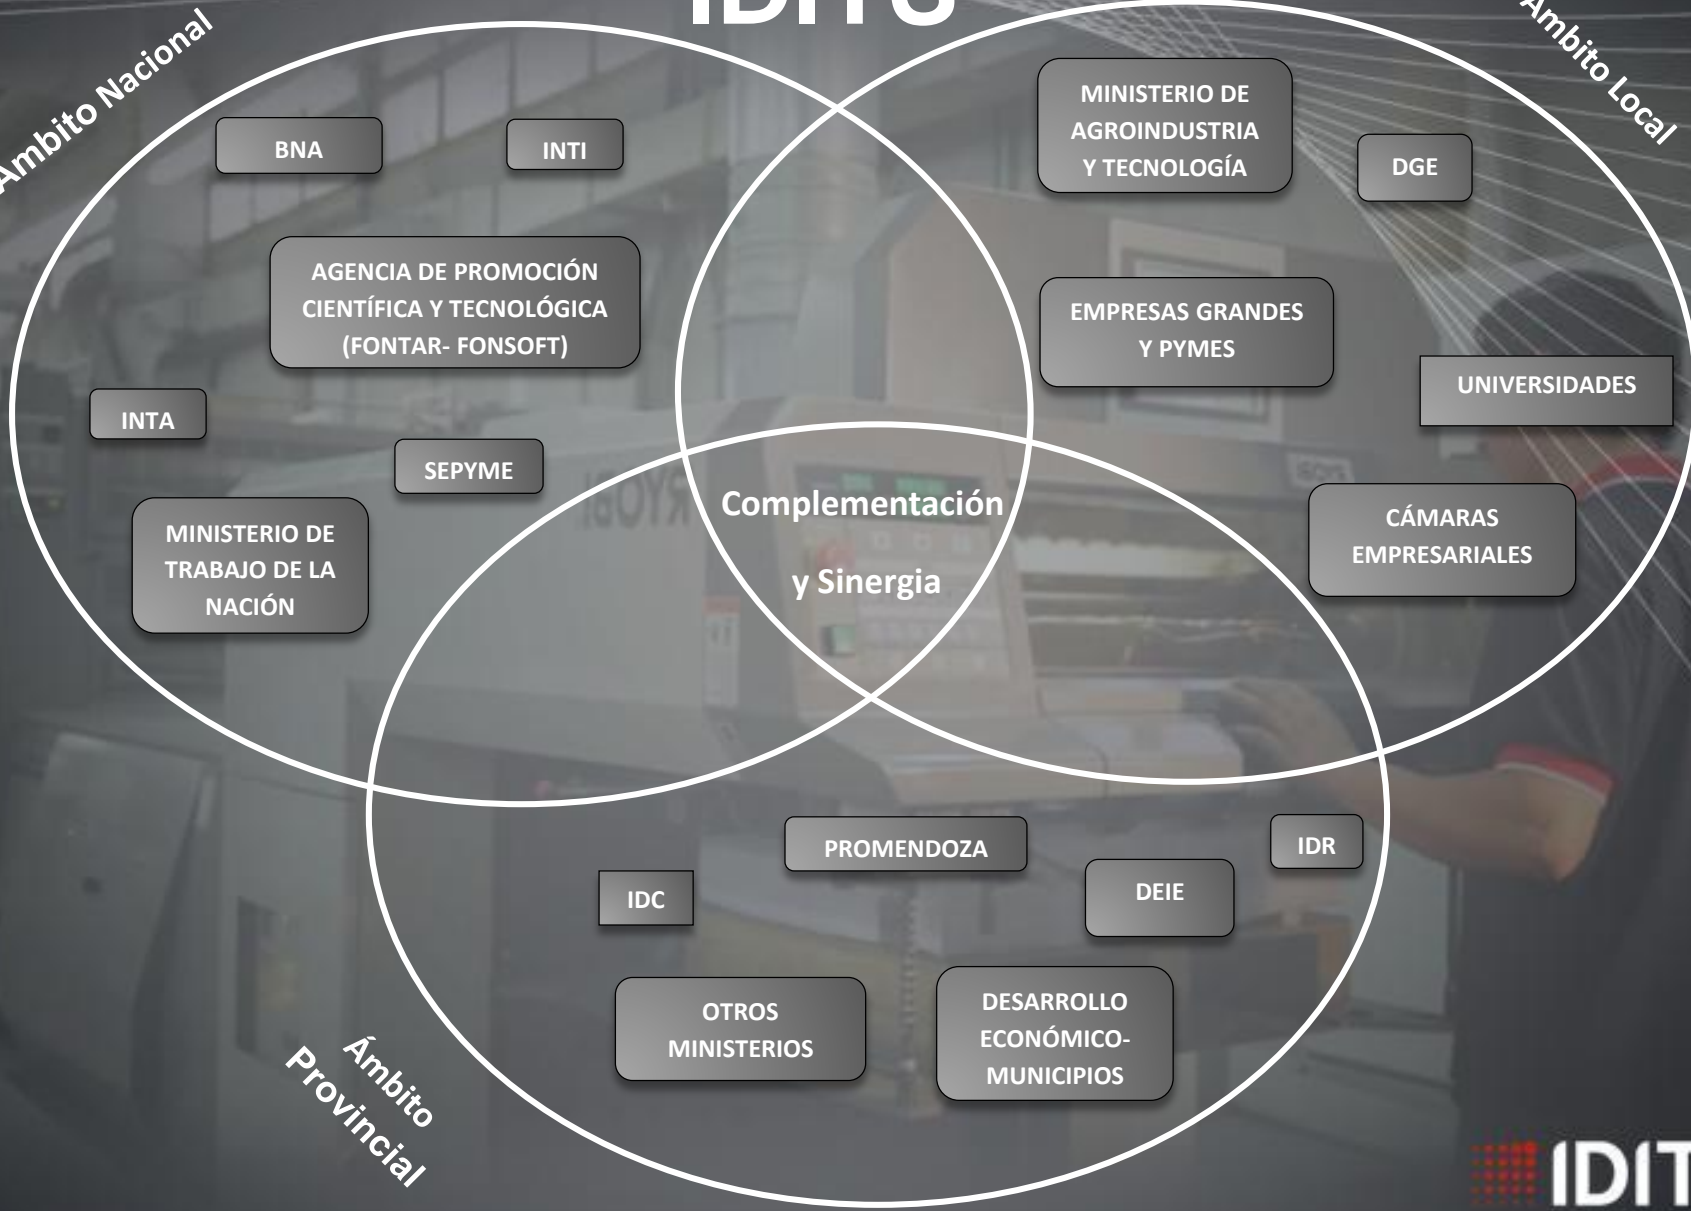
IDITS

Ámbito Nacional

Ámbito Local

BNA

INTI

AGENCIA DE PROMOCIÓN CIENTÍFICA Y TECNOLÓGICA (FONTAR- FONSOFT)

INTA

SEPYME

MINISTERIO DE TRABAJO DE LA NACIÓN

MINISTERIO DE AGROINDUSTRIA Y TECNOLOGÍA

DGE

EMPRESAS GRANDES Y PYMES

UNIVERSIDADES

CÁMARAS EMPRESARIALES

Complementación

y Sinergia

PROMENDOZA

IDR

IDC

DEIE

OTROS MINISTERIOS

DESARROLLO ECONÓMICO-MUNICIPIOS

Ámbito Provincial

IDIT